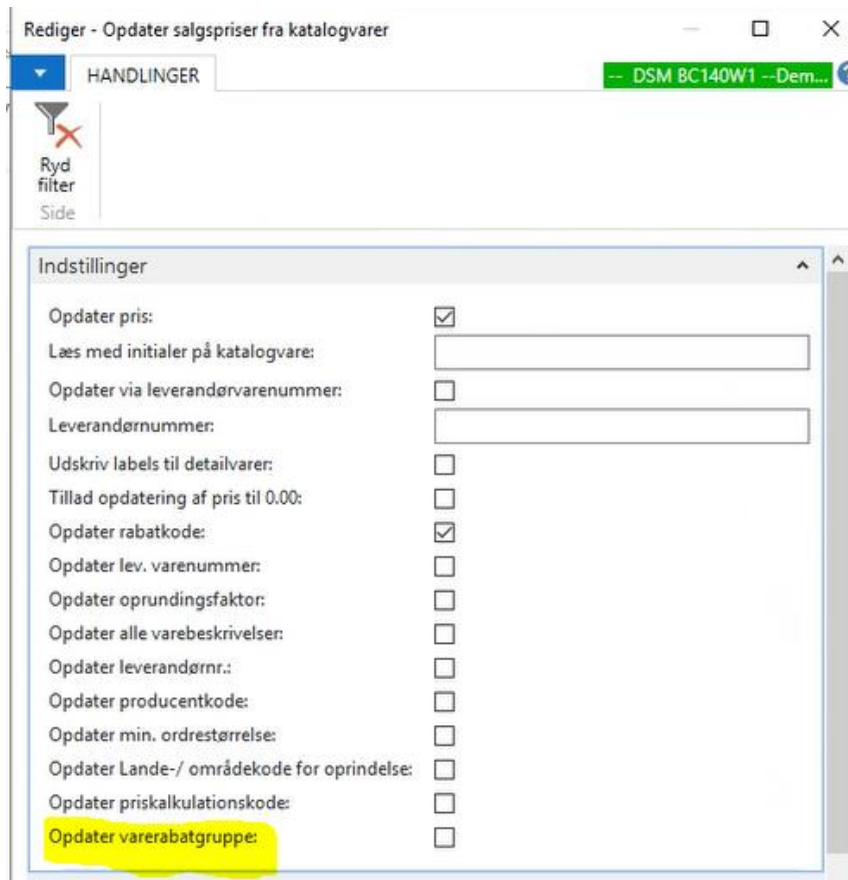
Rediger - Opdater salgspriser fra katalogvarer

HANDLINGER

-- DSM BC140W1 --Dem...

Ryd filter

Side

Indstillinger

Opdater pris: ☑

Læs med initialer på katalogvare:

Opdater via leverandørvarenummer: ☐

Leverandørnummer:

Udskriv labels til detailvarer: ☐

Tillad opdatering af pris til 0.00: ☐

Opdater rabatkode: ☑

Opdater lev. varenummer: ☐

Opdater oprundingsfaktor: ☐

Opdater alle varebeskrivelser: ☐

Opdater leverandørnr.: ☐

Opdater producentkode: ☐

Opdater min. ordrestørrelse: ☐

Opdater Lande-/ områdekode for oprindelse: ☐

Opdater priskalkulationskode: ☐

Opdater varerabatgruppe: ☐